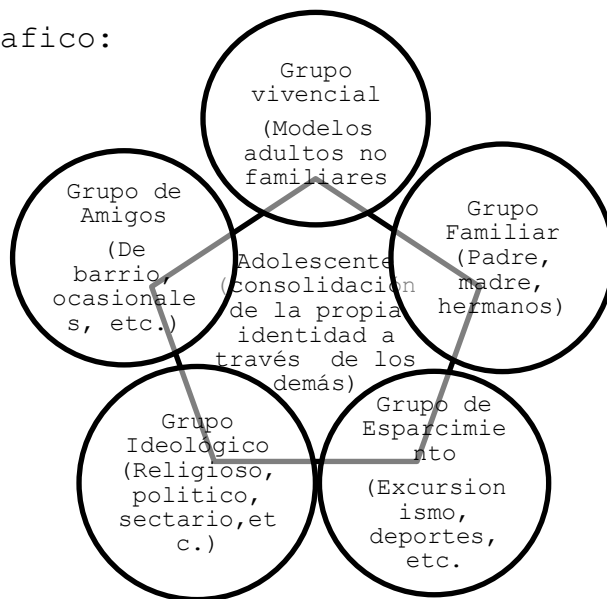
afico:

Grupo vivencial

(Modelos adultos no familiares

Grupo de Amigos

(De barrio, ocasionales, etc.)

Grupo Familiar (Padre, madre, hermanos)

Adolescente (consolidación de la propia identidad a través de los demás)

Grupo Ideológico (Religioso, politico, sectario,etc.)

Grupo de Esparcimiento

(Excursionismo, deportes, etc.